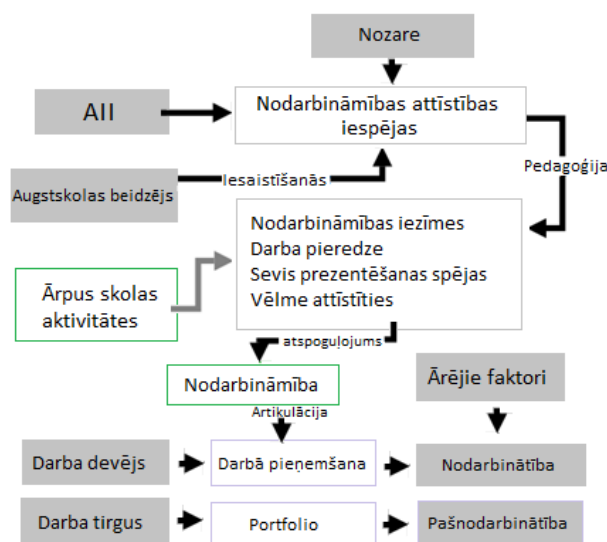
Nozare

AII

Nodarbināmības attīstības iespējas

Pedagoģija

Augstskolas beidzējs

Iesaistīšanās

Nodarbināmības iezīmes
Darba pieredze
Sevis prezentēšanas spējas
Vēlme attīstīties

Ārpus skolas aktivitātes

atspoguļojums

Nodarbināmība

Ārējie faktori

Artikulācija

Darba devējs

Darbā pieņemšana

Nodarbinātība

Darba tirgus

Portfolio

Pašnodarbinātība